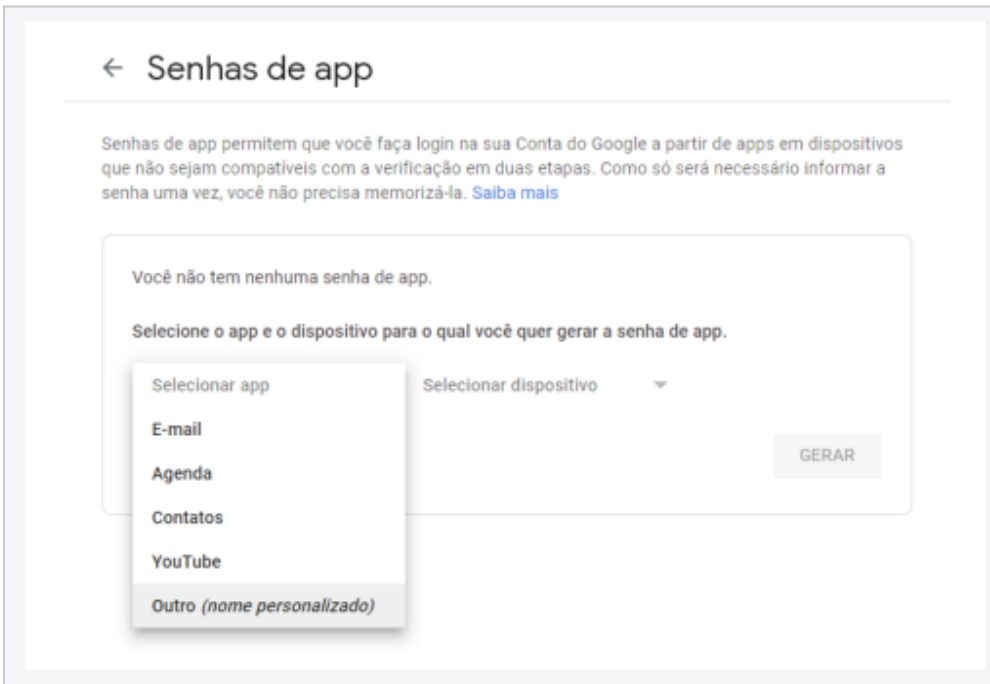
← Senhas de app

Senhas de app permitem que você faça login na sua Conta do Google a partir de apps em dispositivos que não sejam compatíveis com a verificação em duas etapas. Como só será necessário informar a senha uma vez, você não precisa memorizá-la. Saiba mais

Você não tem nenhuma senha de app.

Selecione o app e o dispositivo para o qual você quer gerar a senha de app.

Selecionar app
E-mail
Agenda
Contatos
YouTube
Outro (nome personalizado)

Selecionar dispositivo

GERAR